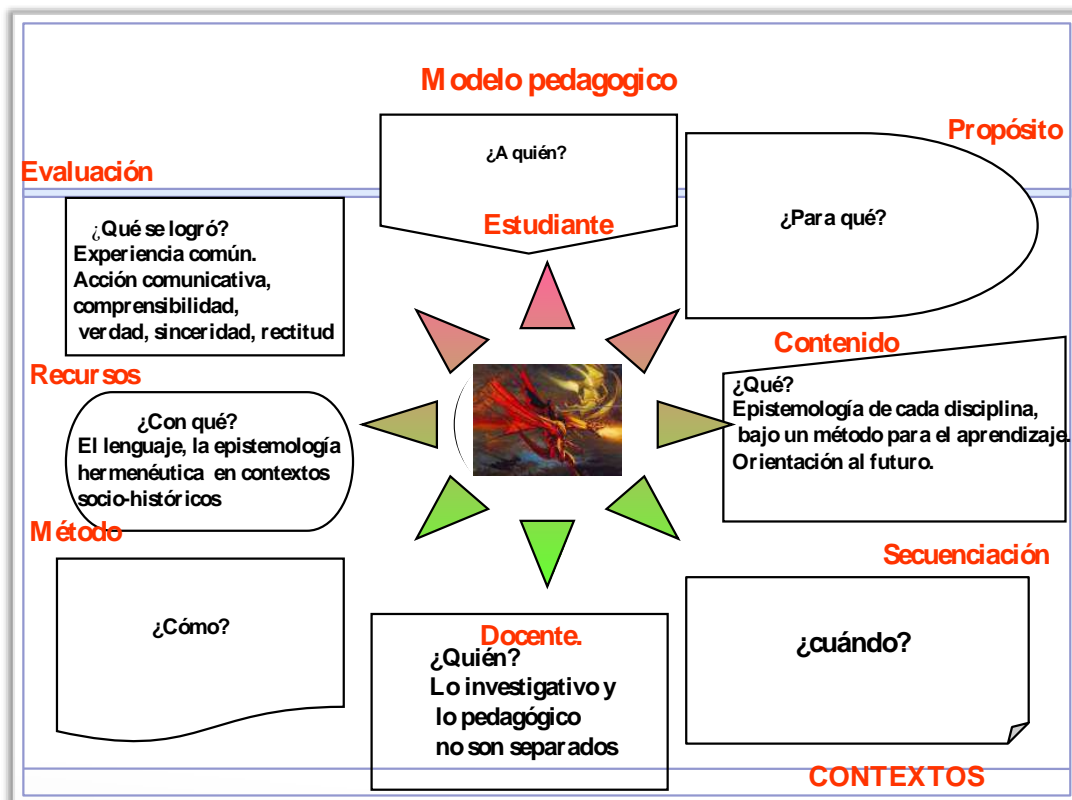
Modelo pedagogico

¿A quién?

Estudiante

Propósito

¿Para qué?

Evaluación

¿Qué se logró?
Experiencia común.
Acción comunicativa,
comprensibilidad,
verdad, sinceridad, rectitud

Contenido

¿Qué?
Epistemología de cada disciplina,
bajo un método para el aprendizaje.
Orientación al futuro.

Recursos

¿Con qué?
El lenguaje, la epistemología
hermenéutica en contextos
socio-históricos

Método

¿Cómo?

Docente.

¿Quién?
Lo investigativo y
lo pedagógico
no son separados

Secuenciación

¿cuándo?

CONTEXTOS